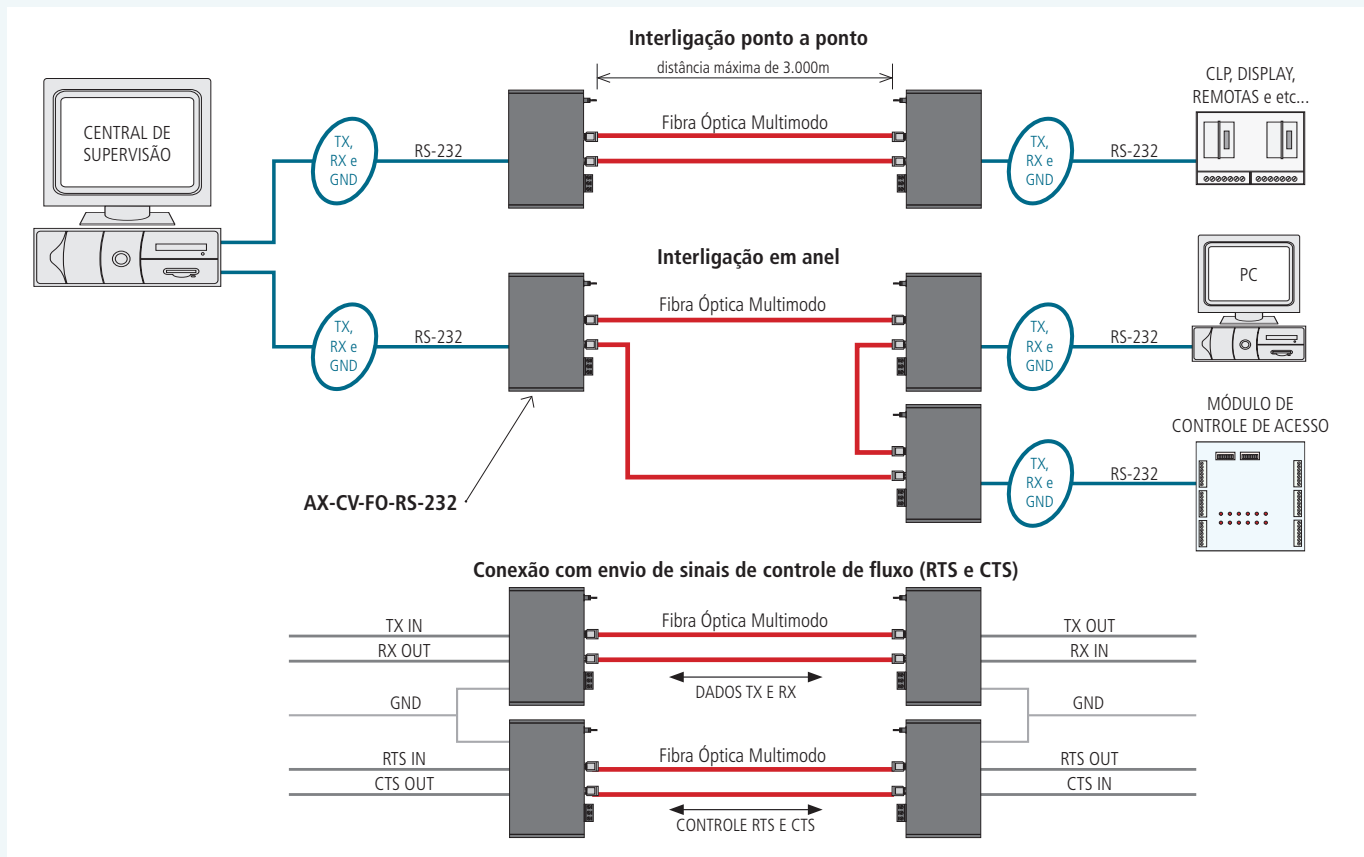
Interligação ponto a ponto

distância máxima de 3.000m

CENTRAL DE SUPERVISÃO

TX, RX e GND

RS-232

Fibra Óptica Multimodo

TX, RX e GND

RS-232

CLP, DISPLAY, REMOTAS e etc...

Interligação em anel

PC

TX, RX e GND

RS-232

Fibra Óptica Multimodo

TX, RX e GND

RS-232

MÓDULO DE CONTROLE DE ACESSO

TX, RX e GND

RS-232

AX-CV-FO-RS-232

Conexão com envio de sinais de controle de fluxo (RTS e CTS)

TX IN

RX OUT

Fibra Óptica Multimodo

TX OUT

RX IN

DADOS TX E RX

GND

GND

RTS IN

CTS OUT

Fibra Óptica Multimodo

RTS OUT

CTS IN

CONTROLE RTS E CTS